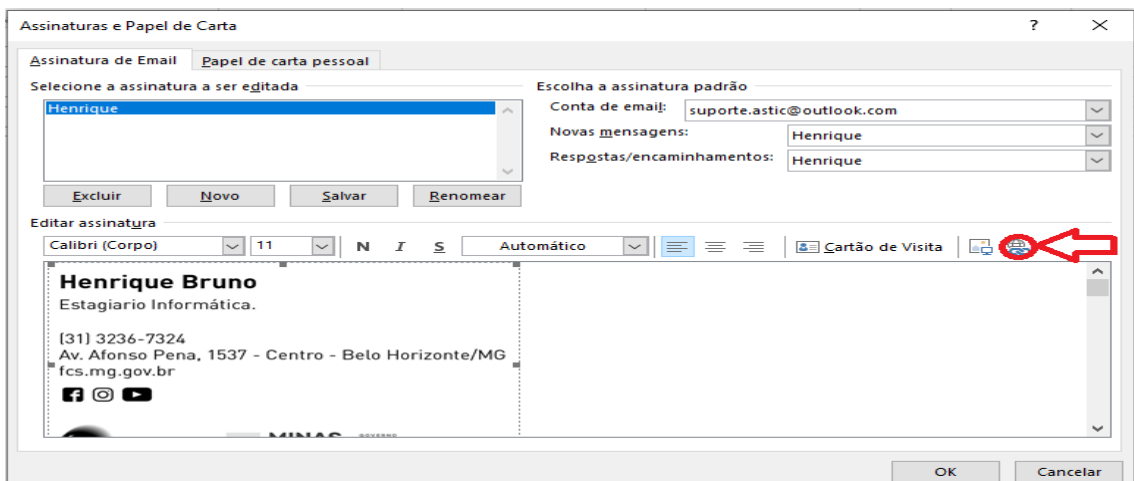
Assinaturas e Papel de Carta

?

Assinatura de Email | Papel de carta pessoal

Selecione a assinatura a ser editada

Henrique

Excluir | Novo | Salvar | Renomear

Escolha a assinatura padrão

Conta de email: suporte.astic@outlook.com

Novas mensagens: Henrique

Respostas/encaminhamentos: Henrique

Editar assinatura

Calibri (Corpo) | 11 | N | I | S | Automático | Cartão de Visita

Henrique Bruno

Estagiario Informática.

(31) 3236-7324

Av. Afonso Pena, 1537 - Centro - Belo Horizonte/MG

fcs.mg.gov.br

MINAS

OK | Cancelar